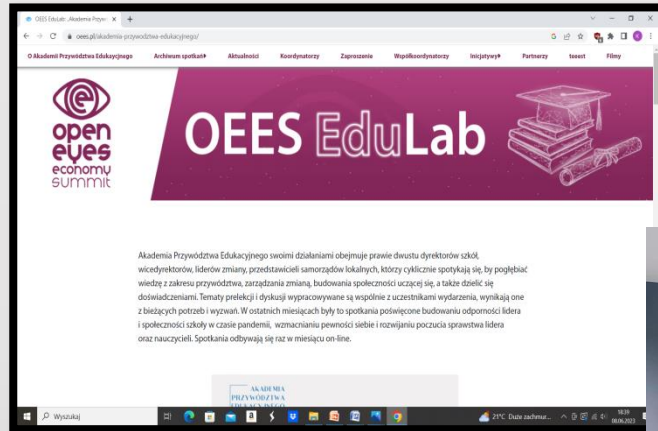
OEES EduLab - Akademia Przyw... × +

oees.pl/akademia-przywodztwa-edukacyjnego/

O Akademii Przywództwa Edukacyjnego Archiwum spotkań Aktualności Koordynatorzy Zaproszenie Współkoordynatorzy Inicjatywy Partnerzy teeest Filmy

open eyes economy summit

OEES EduLab

Akademia Przywództwa Edukacyjnego swoimi działaniami obejmuje prawie dwustu dyrektorów szkół, wicedyrektorów, liderów zmiany, przedstawicieli samorządów lokalnych, którzy cyklicznie spotykają się, by pogłębiać wiedzę z zakresu przywództwa, zarządzania zmianą, budowania społeczności uczącej się, a także dzielić się doświadczeniami. Tematy prelekcji i dyskusji wypracowywane są wspólnie z uczestnikami wydarzenia, wynikają one z bieżących potrzeb i wyzwań. W ostatnich miesiącach były to spotkania poświęcone budowaniu odporności lidera i społeczności szkoły w czasie pandemii, wzmacnianiu pewności siebie i rozwijaniu poczucia sprawstwa lidera oraz nauczycieli. Spotkania odbywają się raz w miesiącu on-line.

AKADEMIA PRZYWÓDZTWA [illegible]

Wyszukaj

21°C Duże zachmur...

18:39 08.06.2023